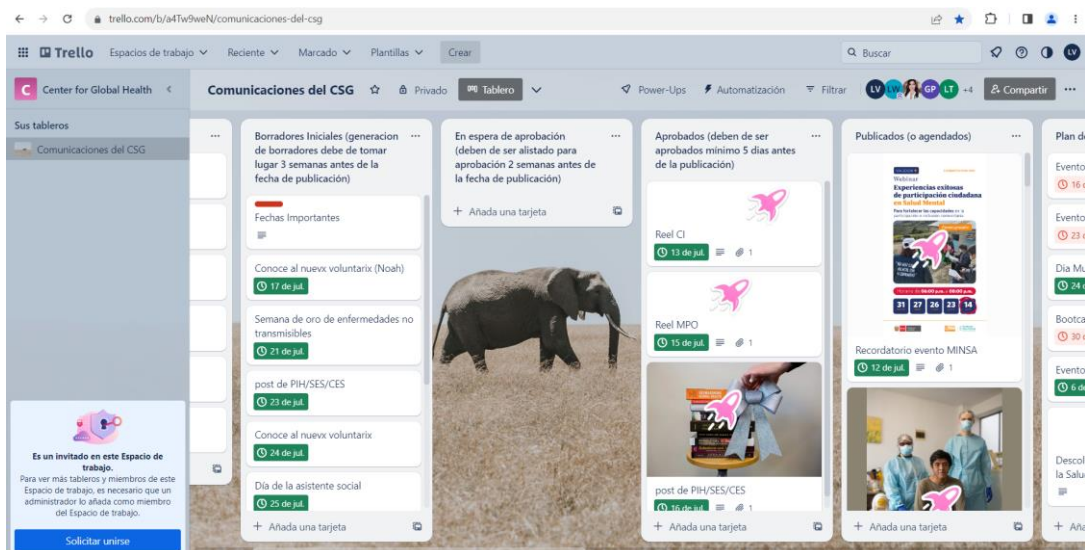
trello.com/b/a4Tw9weN/comunicaciones-del-csg

Trello Espacios de trabajo Reciente Marcado Plantillas Crear

Buscar

C Center for Global Health

Sus tableros

Comunicaciones del CSG

Comunicaciones del CSG Privado Tablero Power-Ups Automatización Filtrar LV LW GP LT +4 Compartir

Borradores Iniciales (generacion de borradores debe de tomar lugar 3 semanas antes de la fecha de publicación)

Fechas Importantes

Conoce al nuevx voluntarix (Noah)
17 de jul.

Semana de oro de enfermedades no transmisibles
21 de jul.

post de PIH/SES/CES
23 de jul.

Conoce al nuevx voluntarix
24 de jul.

Día de la asistente social
25 de jul.

+ Añada una tarjeta

En espera de aprobación (deben de ser alistado para aprobación 2 semanas antes de la fecha de publicación)

+ Añada una tarjeta

Aprobados (deben de ser aprobados mínimo 5 días antes de la publicación)

Reel CI
13 de jul. 1

Reel MPO
15 de jul. 1

post de PIH/SES/CES
16 de jul. 1

+ Añada una tarjeta

Publicados (o agendados)

Webinar
Experiencias exitosas de participación ciudadana en Salud Mental

31 27 26 23 14

Recordatorio evento MINSA
12 de jul. 1

+ Añada una tarjeta

Plan d

Evento
16

Evento
23

Dia Mu
24

Bootca
30

Evento
6 d

Descol
la Salu

+ Aña

Es un invitado en este Espacio de trabajo.
Para ver más tableros y miembros de este Espacio de trabajo, es necesario que un administrador lo añada como miembro del Espacio de trabajo.

Solicitar unirse